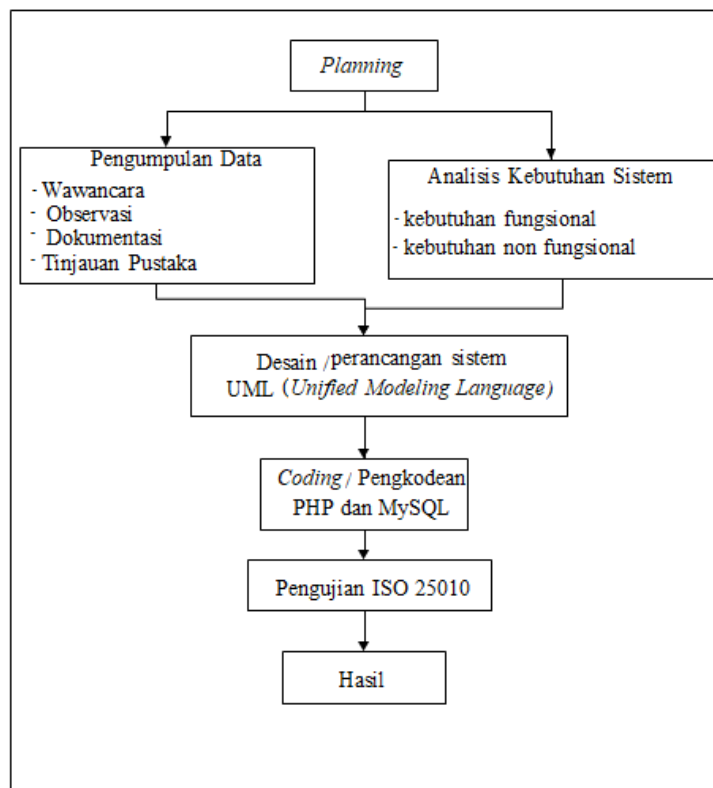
Planning

Pengumpulan Data
- Wawancara
- Observasi
- Dokumentasi
- Tinjauan Pustaka

Analisis Kebutuhan Sistem
- kebutuhan fungsional
- kebutuhan non fungsional

Desain /perancangan sistem
UML (Unified Modeling Language)

Coding / Pengkodean
PHP dan MySQL

Pengujian ISO 25010

Hasil